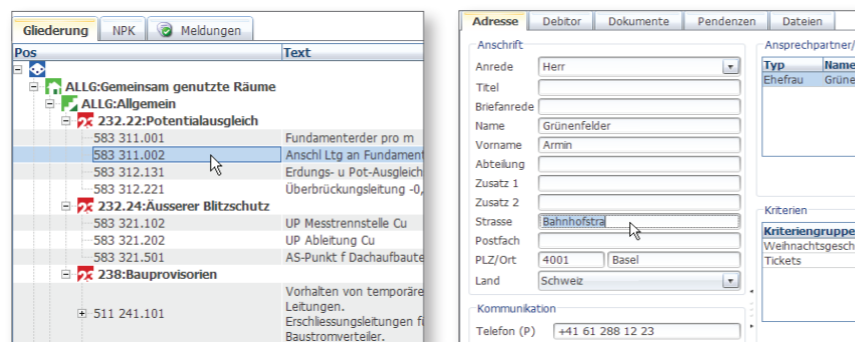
Gliederung | NPK | Meldungen

| Pos | Text |
|---|---|
| ALLG:Gemeinsam genutzte Räume | |
| ALLG:Allgemein | |
| 232.22:Potentialausgleich | |
| 583 311.001 | Fundamenterder pro m |
| 583 311.002 | Anschl Ltg an Fundament |
| 583 312.131 | Erdungs- u Pot-Ausgleich |
| 583 312.221 | Überbrückungsleitung -0, |
| 232.24:Äusserer Blitzschutz | |
| 583 321.102 | UP Messtrennstelle Cu |
| 583 321.202 | UP Ableitung Cu |
| 583 321.501 | AS-Punkt f Dachaufbaute |
| 238:Bauprovisorien | |
| 511 241.101 | Vorhalten von temporäre Leitungen. Erschliessungsleitungen fü Baustromverteiler. |

Adresse | Debitor | Dokumente | Pendenzen | Dateien

Anschrift
Anrede: Herr
Titel
Briefanrede
Name: Grünenfelder
Vorname: Armin
Abteilung
Zusatz 1
Zusatz 2
Strasse: Bahnhofstra
Postfach
PLZ/Ort: 4001 Basel
Land: Schweiz

Kommunikation
Telefon (P): +41 61 288 12 23

Ansprechpartner/

| Typ | Name |
|---|---|
| Ehefrau | Grüne |

Kriterien

| Kriteriengruppe |
|---|
| Weihnachtsgesch |
| Tickets |